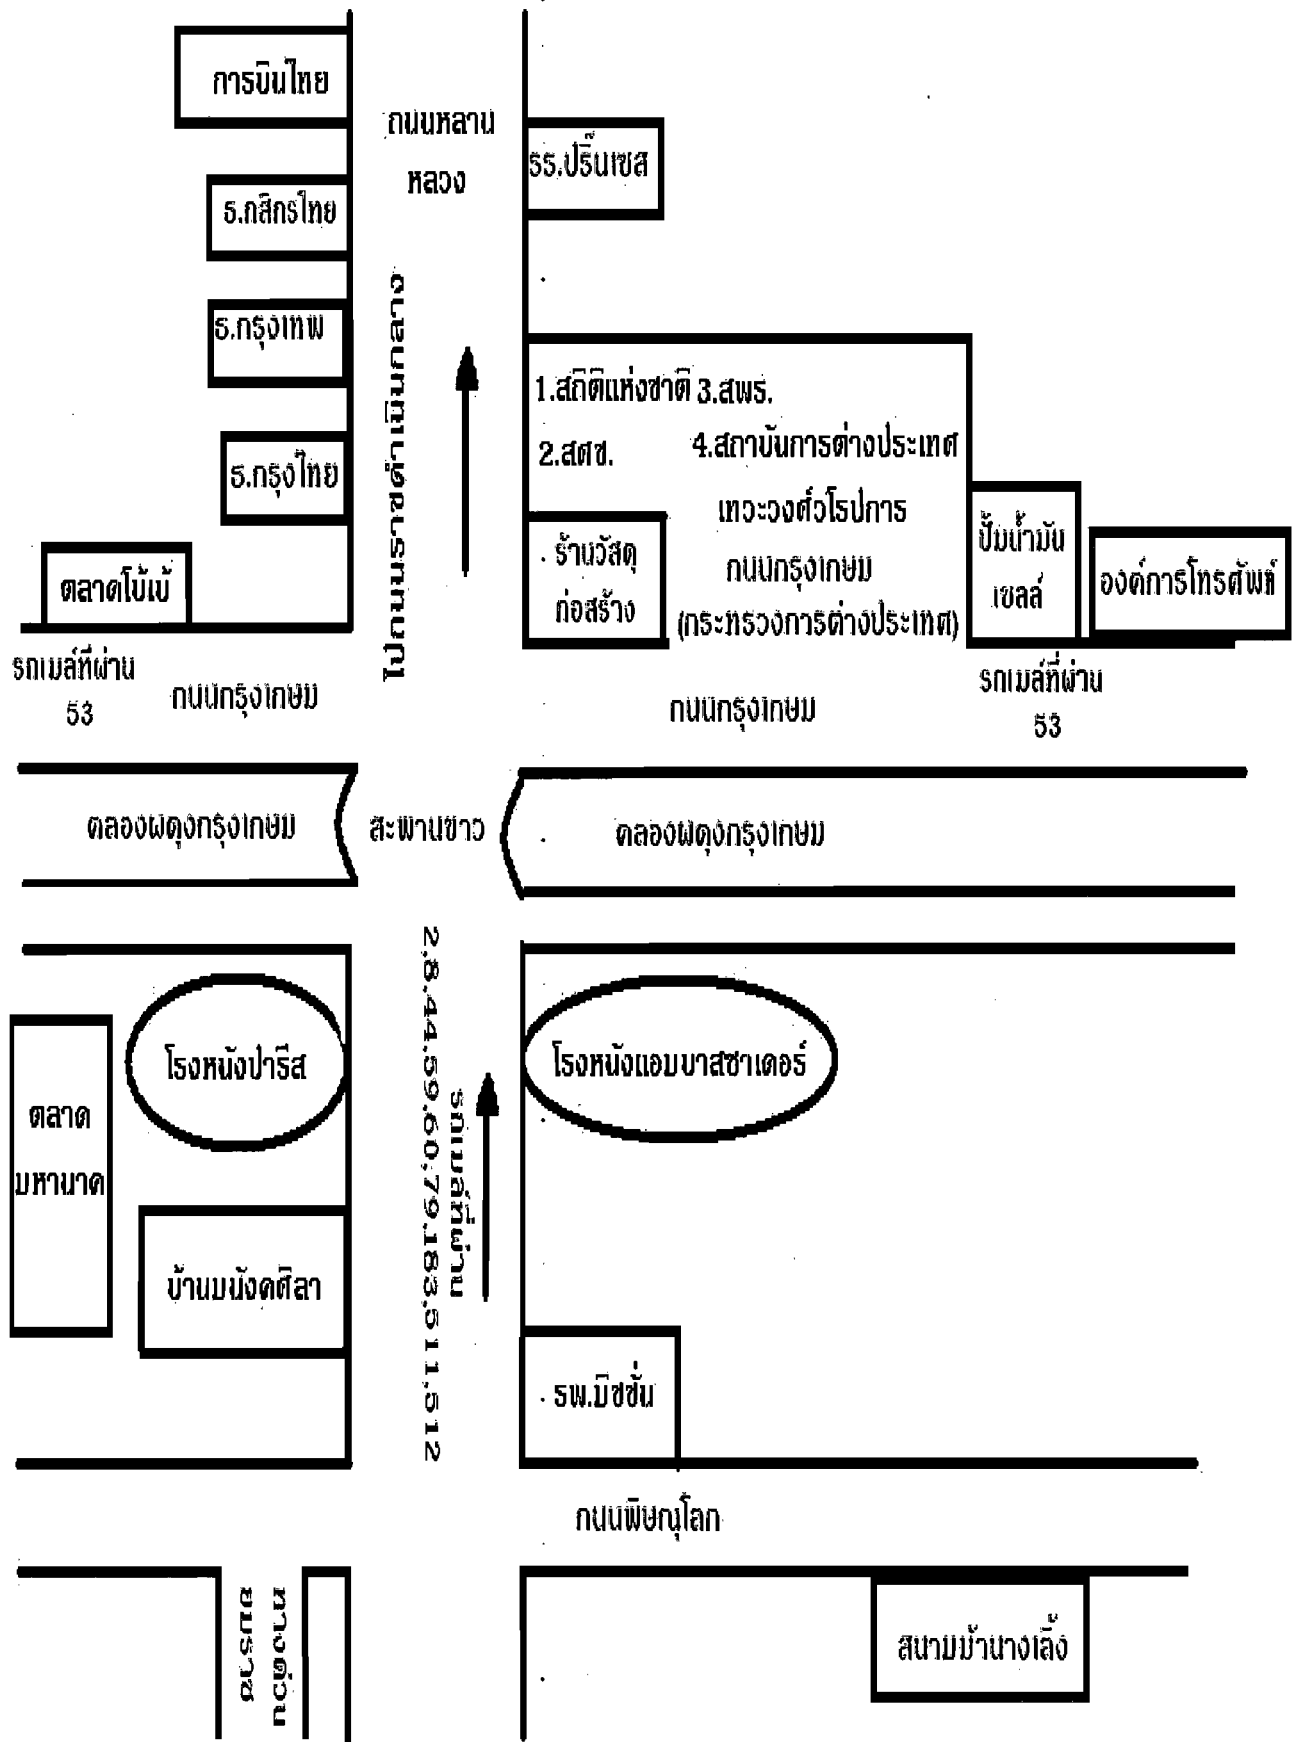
การบินไทย

ถนนหลานหลวง

รร.ปริ๊นเซส

ธ.กสิกรไทย

ธ.กรุงเทพ

ธ.กรุงไทย

ตลาดโบ๊เบ้

ไปถนนราชดำเนินกลาง

1.สถิติแห่งชาติ 3.สพร.
2.สศช. 4.สถาบันการต่างประเทศ
เทวะวงศ์วโรปการ
ถนนกรุงเกษม
(กระทรวงการต่างประเทศ)

ร้านวัสดุก่อสร้าง

ปั๊มน้ำมันเชลล์

องค์การโทรศัพท์

รถเมล์ที่ผ่าน 53

ถนนกรุงเกษม

ถนนกรุงเกษม

รถเมล์ที่ผ่าน 53

คลองผดุงกรุงเกษม

สะพานขาว

คลองผดุงกรุงเกษม

2.8.44.59.60.79.183.511.512

รถเมล์ที่ผ่าน

โรงหนังปารีส

โรงหนังแอมบาสซาเดอร์

ตลาดมหานาค

บ้านมนังคศิลา

รพ.มิชชั่น

ถนนพิษณุโลก

ทางรถไฟ

สนามม้านางเลิ้ง